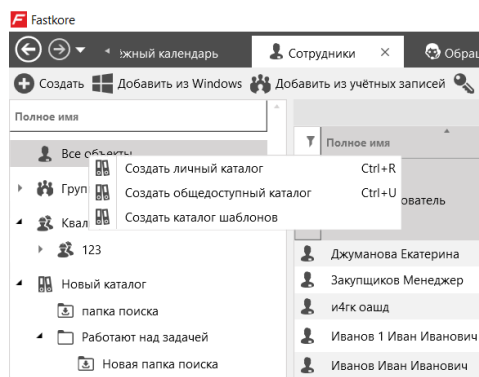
Fastkore

ежный календарь | Сотрудники × | Обра

Создать | Добавить из Windows | Добавить из учётных записей

Полное имя

Все объекты

Груп

Квал

123

Новый каталог

папка поиска

Работают над задачей

Новая папка поиска

Создать личный каталог Ctrl+R
Создать общедоступный каталог Ctrl+U
Создать каталог шаблонов

Полное имя

ователь

Джуманова Екатерина

Закупщиков Менеджер

и4гк оашд

Иванов 1 Иван Иванович

Иванов Иван Иванович